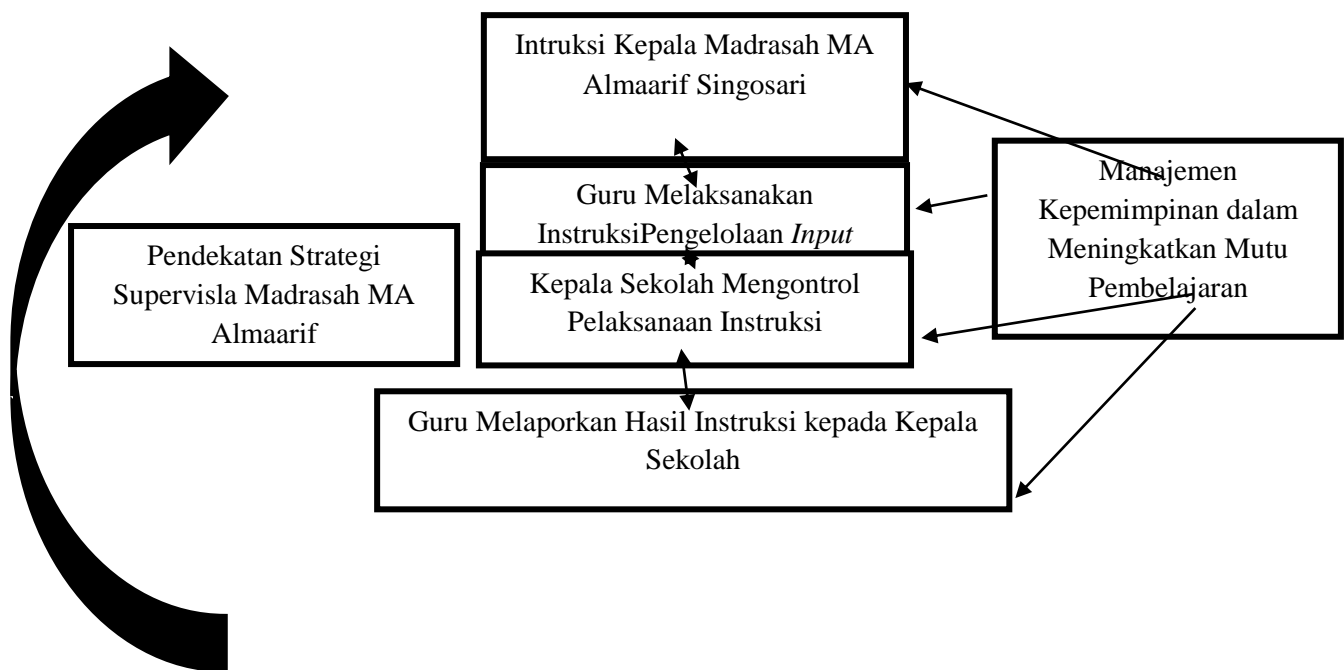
Intruksi Kepala Madrasah MA Almaarif Singosari

Guru Melaksanakan InstruksiPengelolaan *Input*

Manajemen Kepemimpinan dalam Meningkatkan Mutu Pembelajaran

Pendekatan Strategi Supervisla Madrasah MA Almaarif

Kepala Sekolah Mengontrol Pelaksanaan Instruksi

Guru Melaporkan Hasil Instruksi kepada Kepala Sekolah